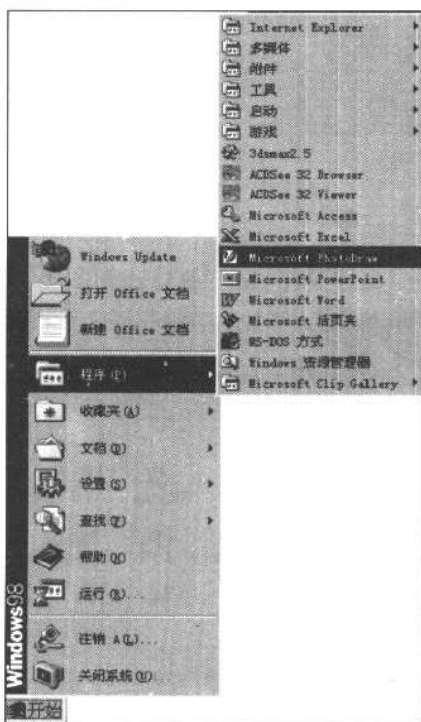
Internet Explorer
多媒体
附件
工具
启动
游戏
3dsmax2.5
ACDSee 32 Browser
ACDSee 32 Viewer
Microsoft Access
Microsoft Excel
Microsoft PhotoDraw
Microsoft PowerPoint
Microsoft Word
Microsoft 活页夹
MS-DOS 方式
Windows 资源管理器
Microsoft Clip Gallery

Windows Update
打开 Office 文档
新建 Office 文档
程序(P)
收藏夹(A)
文档(D)
设置(S)
查找(F)
帮助(H)
运行(R)...
注销 A(L)...
关闭系统(U)...

Windows98
开始